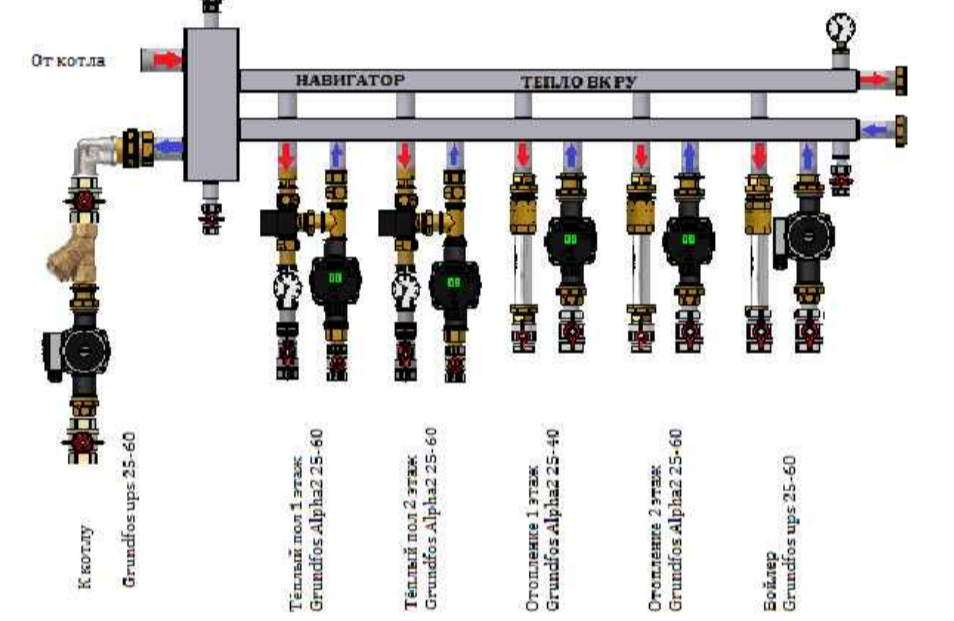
От котла

НАВИГАТОР

ТЕПЛО ВКРУ

К котлу

Grundfos ups 25-60

Тёплый пол 1 этаж
Grundfos Alpha2 25-60

Тёплый пол 2 этаж
Grundfos Alpha2 25-60

Отопление 1 этаж
Grundfos Alpha2 25-40

Отопление 2 этаж
Grundfos Alpha2 25-60

Бойлер
Grundfos ups 25-60